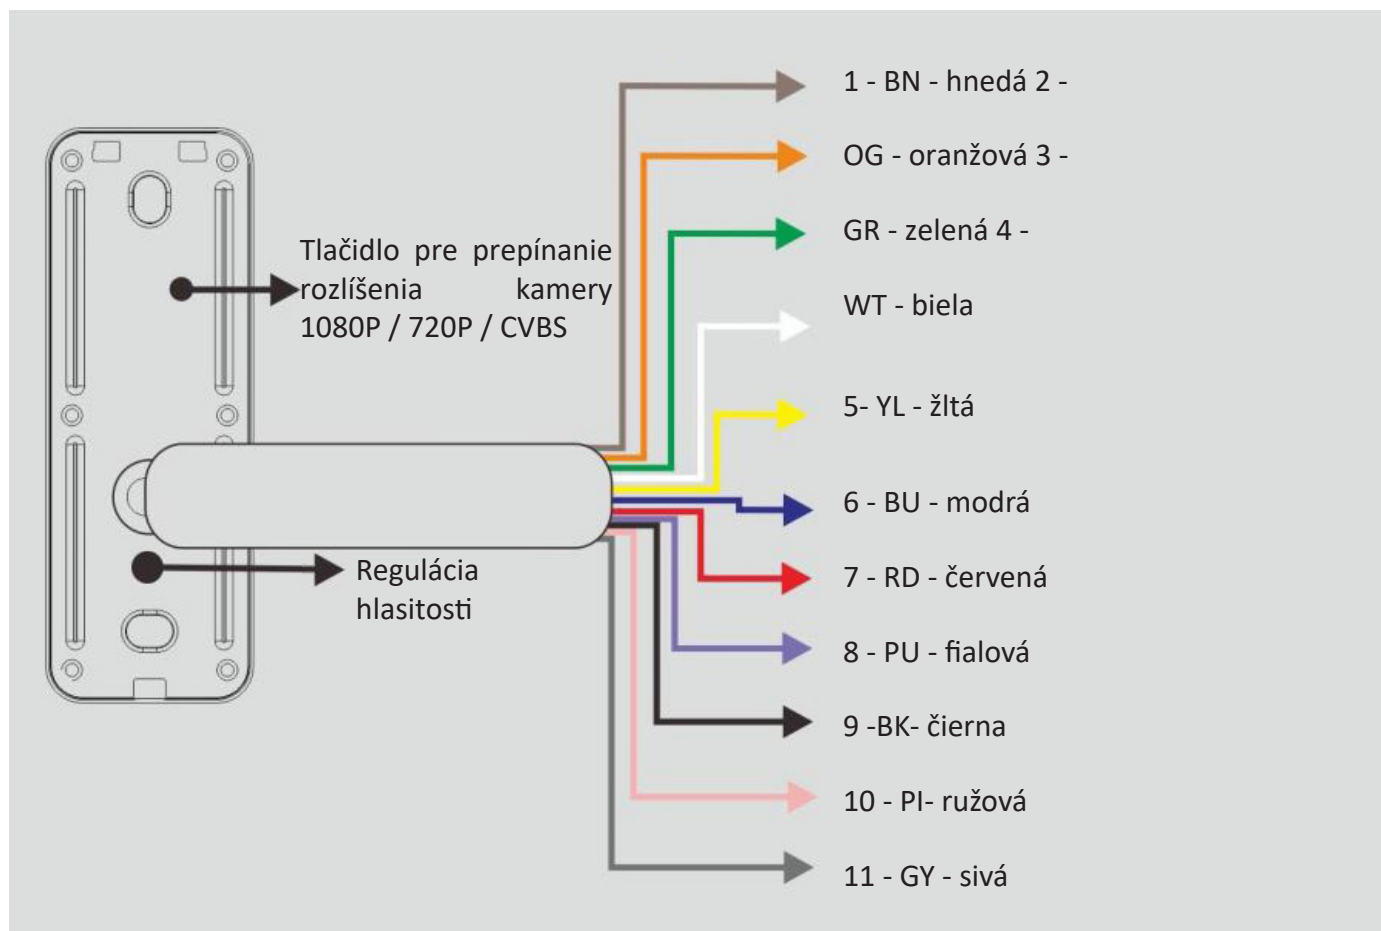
Tlačidlo pre prepínanie rozlíšenia kamery 1080P / 720P / CVBS

Regulácia hlasitosti

1 - BN - hnedá 2 -

OG - oranžová 3 -

GR - zelená 4 -

WT - biela

5- YL - žltá

6 - BU - modrá

7 - RD - červená

8 - PU - fialová

9 -BK- čierna

10 - PI- ružová

11 - GY - sivá